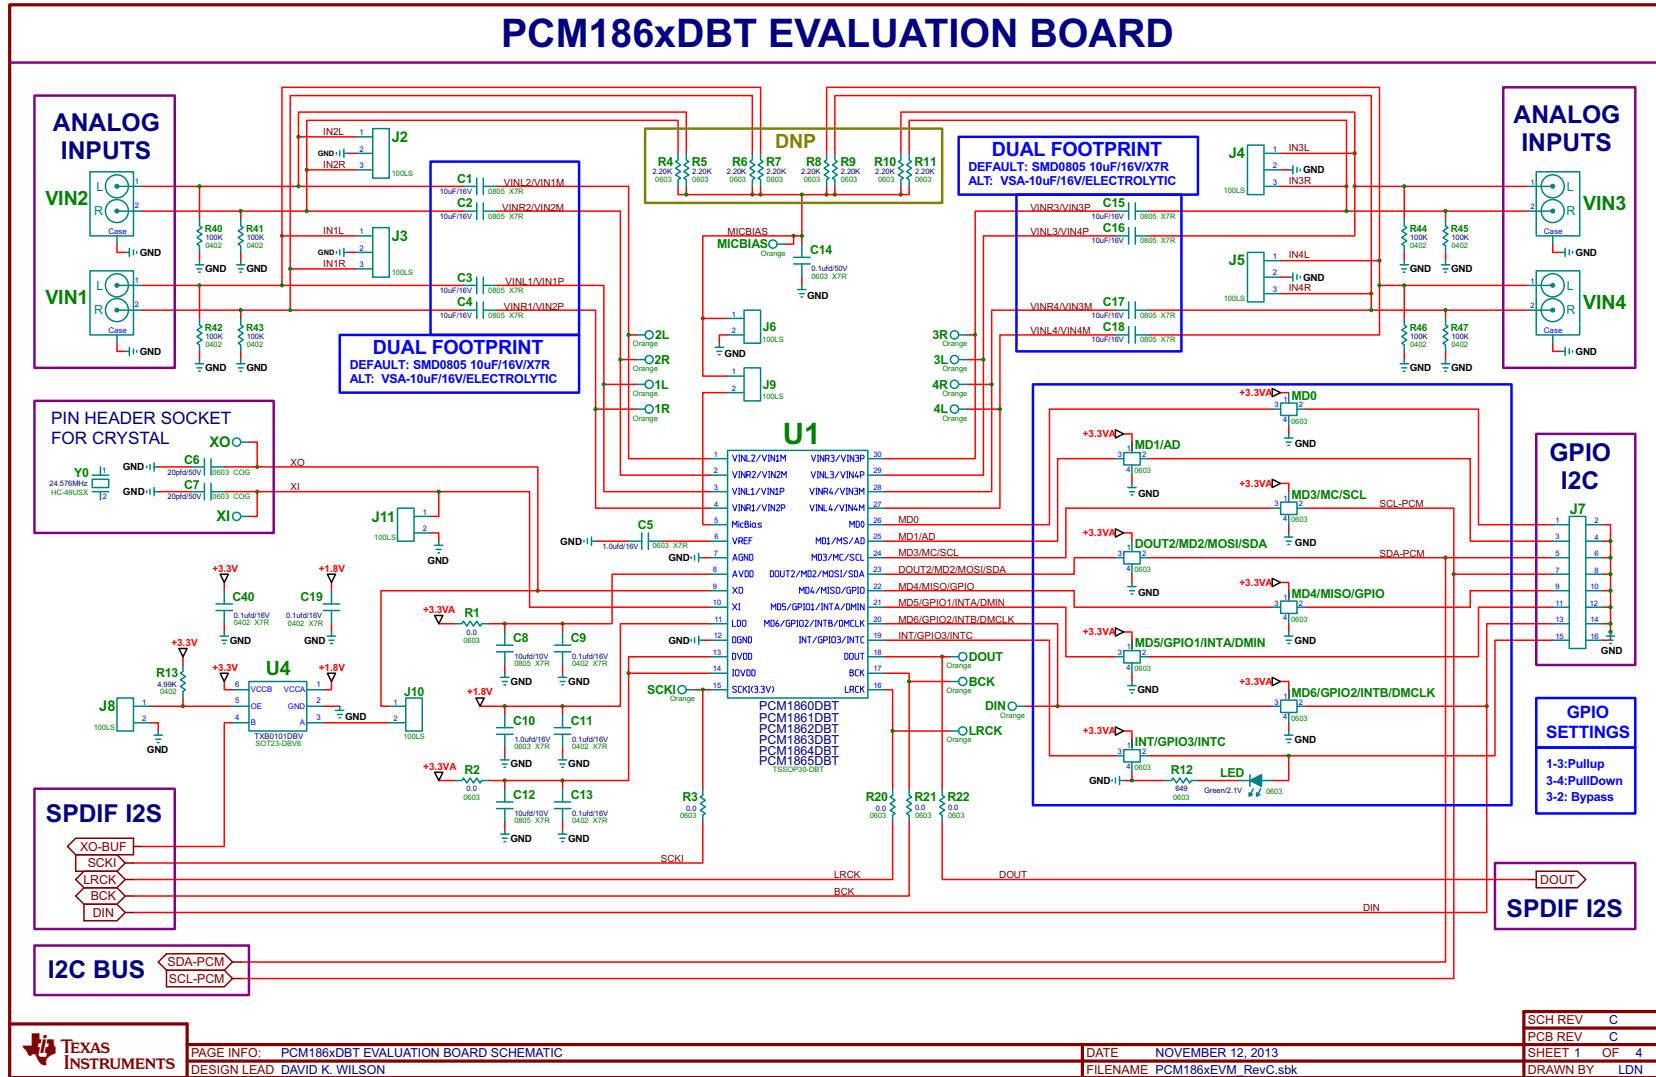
PCM186xDBT EVALUATION BOARD

ANALOG INPUTS

VIN2
L
R
Case
GND

VIN1
L
R
Case
GND

R40 100K 0402
R41 100K 0402
GND GND
R42 100K 0402
R43 100K 0402
GND GND

IN2L 1
GND 2
IN2R 3
J2
100LS

IN1L 1
GND 2
IN1R 3
J3
100LS

C1 10uF/16V 0805 X7R VINL2/VIN1M
C2 10uF/16V 0805 X7R VINR2/VIN2M
C3 10uF/16V 0805 X7R VINL1/VIN1P
C4 10uF/16V 0805 X7R VINR1/VIN2P

DUAL FOOTPRINT
DEFAULT: SMD0805 10uF/16V/X7R
ALT: VSA-10uF/16V/ELECTROLYTIC

DNP
R4 2.20K 0603
R5 2.20K 0603
R6 2.20K 0603
R7 2.20K 0603
R8 2.20K 0603
R9 2.20K 0603
R10 2.20K 0603
R11 2.20K 0603

MICBIAS
MICBIAS Orange
C14 0.1ufd/50V 0603 X7R
GND

J6 100LS
GND
J9 100LS

2L Orange
2R Orange
1L Orange
1R Orange

DUAL FOOTPRINT
DEFAULT: SMD0805 10uF/16V/X7R
ALT: VSA-10uF/16V/ELECTROLYTIC

VINR3/VIN3P C15 10uF/16V 0805 X7R
VINL3/VIN4P C16 10uF/16V 0805 X7R
VINR4/VIN3M C17 10uF/16V 0805 X7R
VINL4/VIN4M C18 10uF/16V 0805 X7R

3R Orange
3L Orange
4R Orange
4L Orange

J4
1 IN3L
2 GND
3 IN3R
100LS

J5
1 IN4L
2 GND
3 IN4R
100LS

R44 100K 0402
R45 100K 0402
GND GND
R46 100K 0402
R47 100K 0402
GND GND

ANALOG INPUTS
VIN3
L
R
Case
GND
VIN4
L
R
Case
GND

PIN HEADER SOCKET FOR CRYSTAL
XO
GND C6 20pfd/50V 0603 COG
Y0 24.576MHz HC-49USX
GND C7 20pfd/50V 0603 COG
XI
XO
XI

J11 100LS
GND

C5 GND 1.0ufd/16V 0603 X7R
GND

U1
1 VINL2/VIN1M
2 VINR2/VIN2M
3 VINL1/VIN1P
4 VINR1/VIN2P
5 MicBias
6 VREF
7 AGND
8 AVDD
9 XO
10 XI
11 LDO
12 DGND
13 DVDD
14 IOVDD
15 SCKI(3.3V)
30 VINR3/VIN3P
29 VINL3/VIN4P
28 VINR4/VIN3M
27 VINL4/VIN4M
26 MD0
25 MD1/MS/AD
24 MD3/MC/SCL
23 DOUT2/MD2/MOSI/SDA
22 MD4/MISO/GPIO
21 MD5/GPIO1/INTA/DMIN
20 MD6/GPIO2/INTB/DMCLK
19 INT/GPIO3/INTC
18 DOUT
17 BCK
16 LRCK
PCM1860DBT
PCM1861DBT
PCM1862DBT
PCM1863DBT
PCM1864DBT
PCM1865DBT
TSSOP30-DBT

MD0
MD1/AD
MD3/MC/SCL
DOUT2/MD2/MOSI/SDA
MD4/MISO/GPIO
MD5/GPIO1/INTA/DMIN
MD6/GPIO2/INTB/DMCLK
INT/GPIO3/INTC

GND
DOUT Orange
BCK Orange
DIN Orange
LRCK Orange

+3.3V C40 0.1ufd/16V 0402 X7R GND
+1.8V C19 0.1ufd/16V 0402 X7R GND

+3.3VA R1 0.0 0603
C8 10ufd/10V 0805 X7R GND
C9 1.0ufd/16V 0402 X7R GND
+1.8V
C10 10ufd/10V 0805 X7R GND
C11 1.0ufd/16V 0402 X7R GND
+3.3VA R2 0.0 0603
C12 10ufd/10V 0805 X7R GND
C13 0.1ufd/16V 0402 X7R GND

+3.3V R13 4.99K 0402
+3.3V +1.8V
U4
6 VCCB
5 OE
4 B
1 VCCA
2 GND
3 A
TXB0101DBV SOT23-DBV6
GND
J8 100LS GND
J10 100LS

SCKI Orange
R3 0.0 0603
R20 0.0 0603
R21 0.0 0603
R22 0.0 0603

+3.3VA MD0 0603 GND
+3.3VA MD1/AD 0603 GND
+3.3VA MD3/MC/SCL 0603 GND
SCL-PCM
+3.3VA DOUT2/MD2/MOSI/SDA 0603 GND
SDA-PCM
+3.3VA MD4/MISO/GPIO 0603 GND
+3.3VA MD5/GPIO1/INTA/DMIN 0603 GND
+3.3VA MD6/GPIO2/INTB/DMCLK 0603 GND
+3.3VA INT/GPIO3/INTC 0603
GND R12 649 0603 LED Green/2.1V 0603

GPIO I2C
J7
1 2 3 4 5 6 7 8 9 10 11 12 13 14 15 16
GND

GPIO SETTINGS
1-3:Pullup
3-4:PullDown
3-2: Bypass

SPDIF I2S
XO-BUF
SCKI
LRCK
BCK
DIN
SCKI
LRCK
BCK
DOUT
DIN

DOUT
SPDIF I2S

I2C BUS
SDA-PCM
SCL-PCM

TEXAS INSTRUMENTS
PAGE INFO: PCM186xDBT EVALUATION BOARD SCHEMATIC
DESIGN LEAD DAVID K. WILSON
DATE NOVEMBER 12, 2013
FILENAME PCM186xEVM_RevC.sbk
SCH REV C
PCB REV C
SHEET 1 OF 4
DRAWN BY LDN